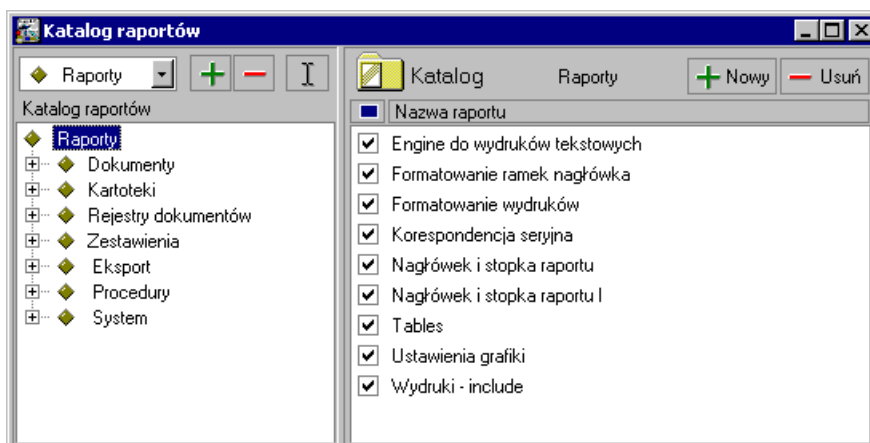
Katalog raportów

Raporty

Katalog raportów

Raporty
Dokumenty
Kartoteki
Rejestry dokumentów
Zestawienia
Eksport
Procedury
System

Katalog Raporty

Nowy

Usuń

Nazwa raportu

Engine do wydruków tekstowych
Formatowanie ramek nagłówka
Formatowanie wydruków
Korespondencja seryjna
Nagłówek i stopka raportu
Nagłówek i stopka raportu I
Tables
Ustawienia grafiki
Wydruki - include